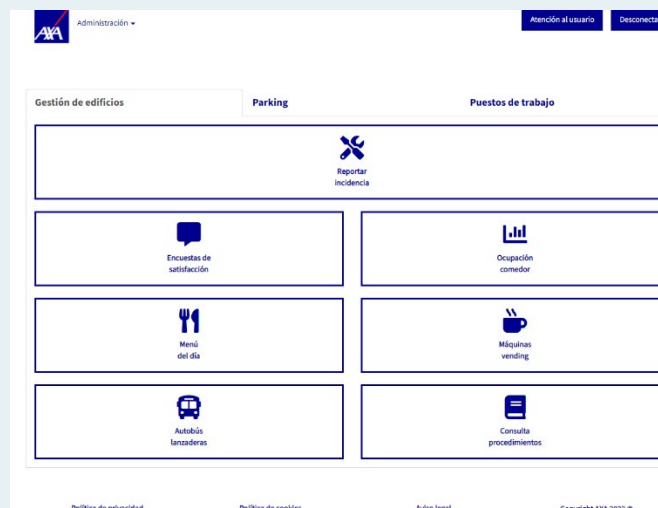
AXA

Administración

Atención al usuario

Desconecta

Gestión de edificios

Parking

Puestos de trabajo

Reportar incidencia

Encuestas de satisfacción

Ocupación comedor

Menú del día

Máquinas vending

Autobús lanzaderas

Consulta procedimientos

Política de privacidad

Política de cookies

Aviso legal

Copyright AXA 2022 ©